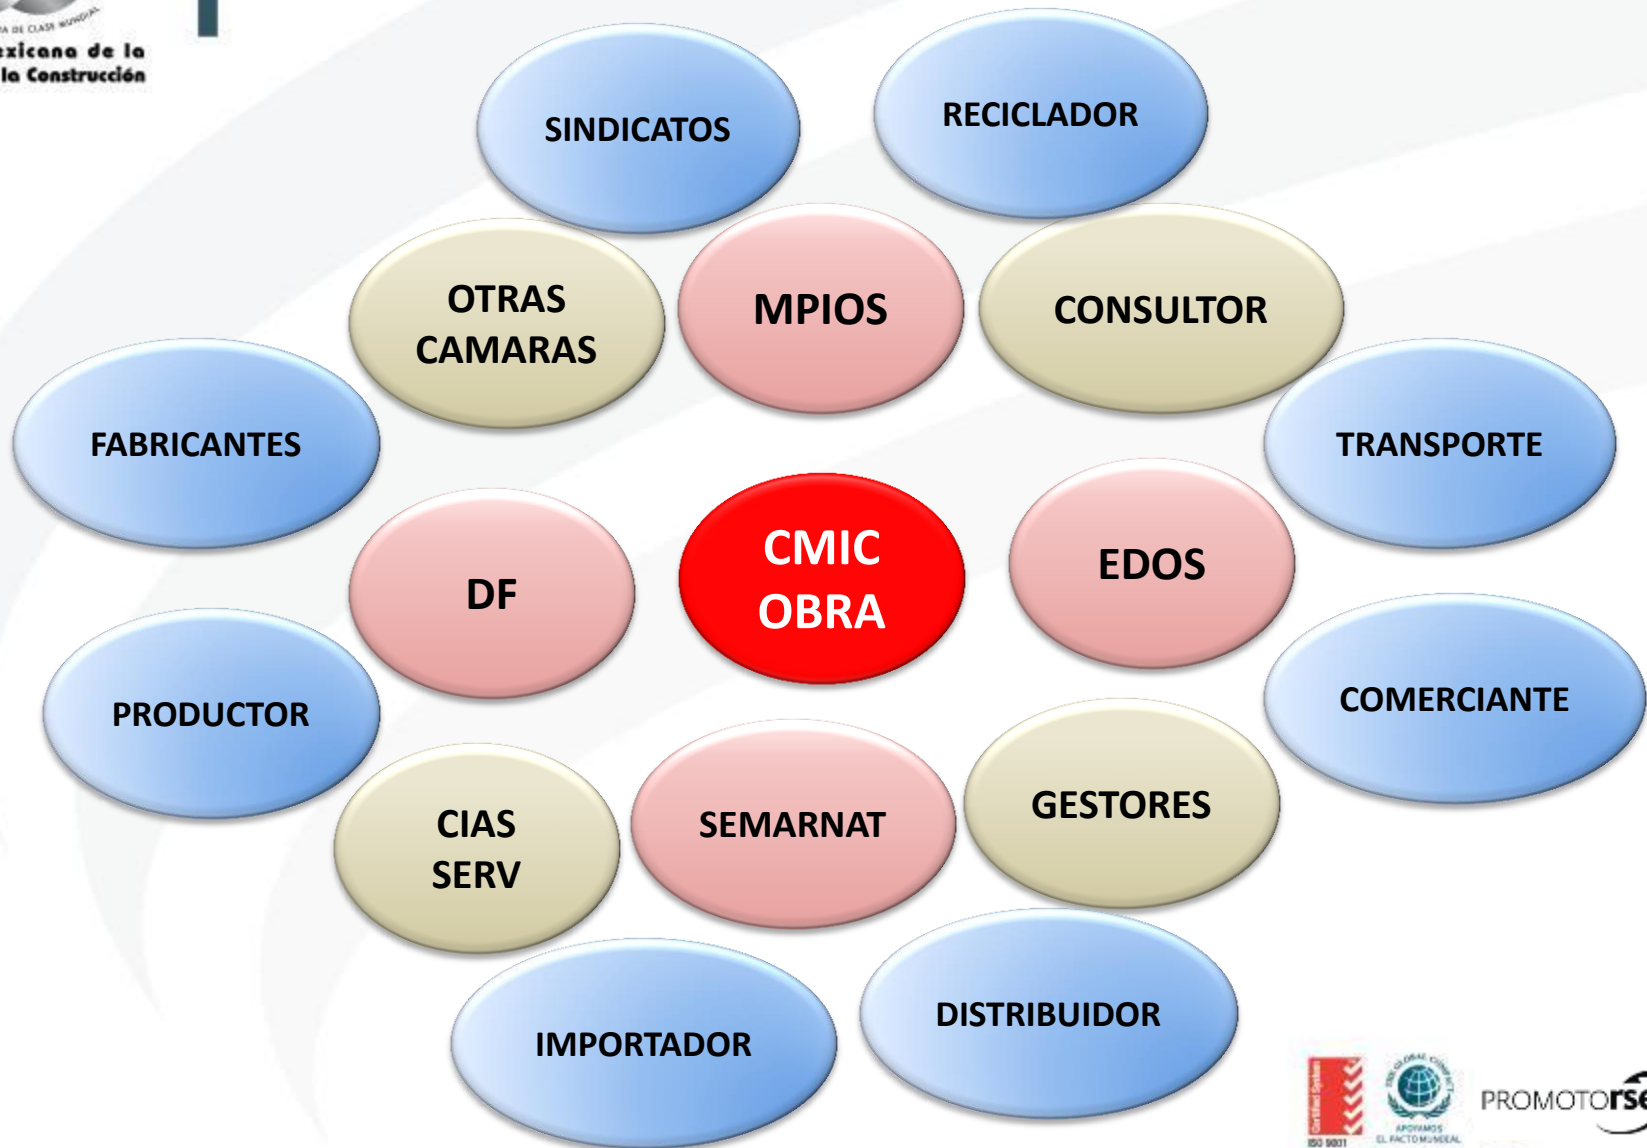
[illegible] DE CLASE MUNDIAL
exicana de la
la Construcción

SINDICATOS

RECICLADOR

OTRAS CAMARAS

MPIOS

CONSULTOR

FABRICANTES

TRANSPORTE

DF

CMIC OBRA

EDOS

PRODUCTOR

COMERCIANTE

CIAS SERV

SEMARNAT

GESTORES

IMPORTADOR

DISTRIBUIDOR

ISO 9001

APOYAMOS EL PACTO MUNDIAL

PROMOTORse